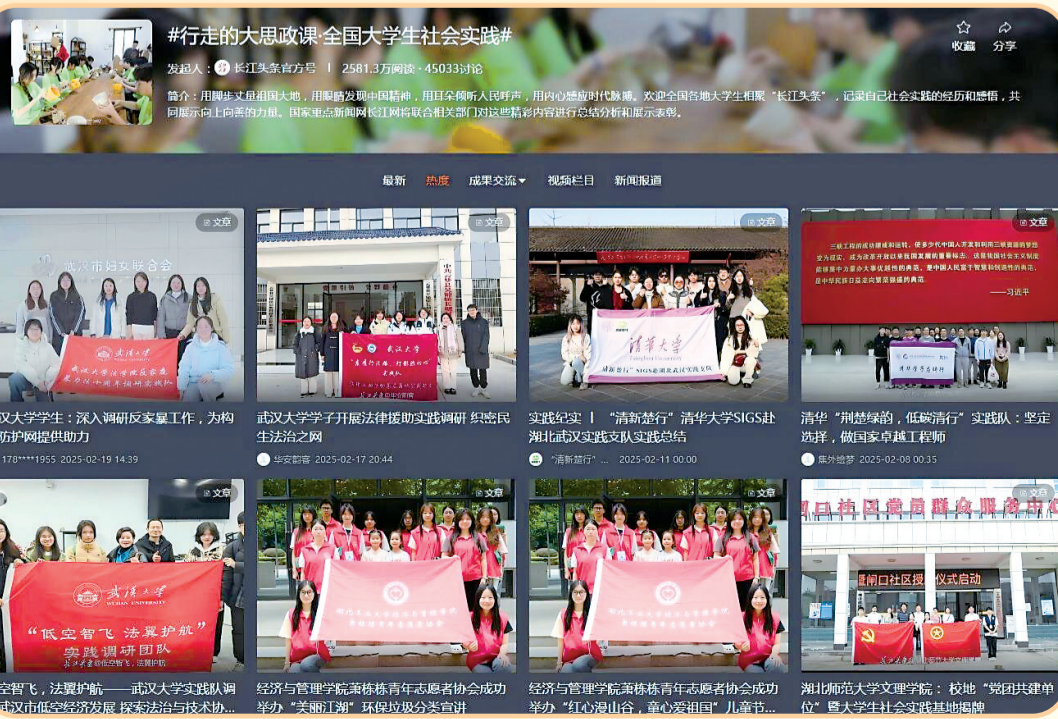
#行走的大思政课·全国大学生社会实践#

发起人： 长江头条官方号 | 2581.3万阅读 · 45033讨论

简介：用脚步丈量祖国大地，用眼睛发现中国精神，用耳朵倾听人民呼声，用内心感应时代脉搏。欢迎全国各地大学生相聚"长江头条"，记录自己社会实践的经历和感悟，共同展示向上向善的力量。国家重点新闻网长江网将联合相关部门对这些精彩内容进行总结分析和展示表彰。

收藏 分享

最新 热度 成果交流 视频栏目 新闻报道

文章
武汉市妇女联合会
武汉大学
汉大学学生：深入调研反家暴工作，为构防护网提供助力
178****1955 2025-02-19 14:39

文章
武汉大学
武汉大学学子开展法律援助实践调研 织密民生法治之网
华安韶容 2025-02-17 20:44

文章
清华大学
Tsinghua University
实践纪实 | "清新楚行"清华大学SIGS赴湖北武汉实践支队实践总结
"清新楚行" 2025-02-11 00:00

文章
——习近平
清华"荆楚绿韵，低碳清行"实践队：坚定选择，做国家卓越工程师
焦外锦梦 2025-02-08 00:35

文章
武汉大学
WUHAN UNIVERSITY
"低空智飞 法翼护航"
实践调研团队
空智飞，法翼护航——武汉大学实践队调武汉市低空经济发展 探索法治与技术协...

文章
经济与管理学院菁栋栋青年志愿者协会成功举办"美丽江湖"环保垃圾分类宣讲

文章
经济与管理学院菁栋栋青年志愿者协会成功举办"红心漫山谷，童心爱祖国"儿童节...

文章
闸口社区党员群众服务中心
闸口社区授仪式启动
湖北师范大学文学院：校地"党团共建单位"暨大学生社会实践基地揭牌